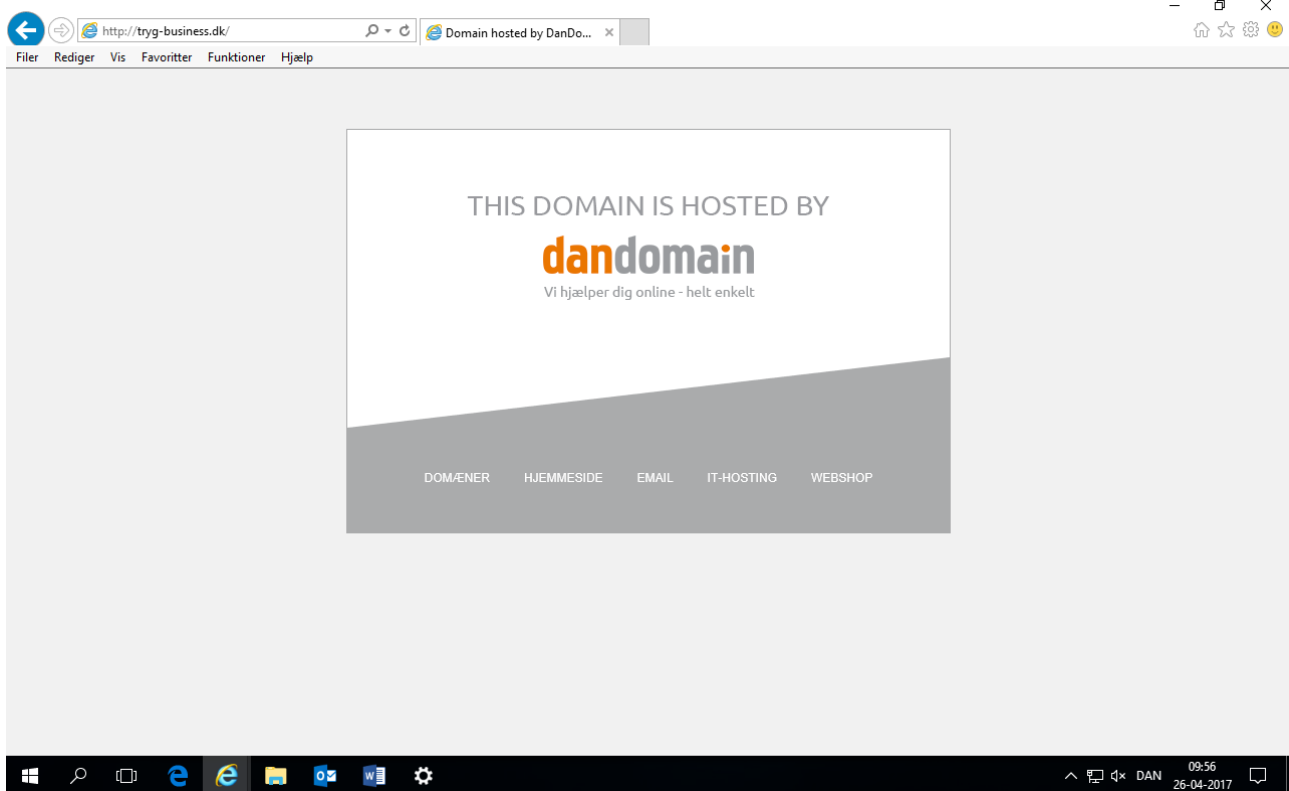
http://tryg-business.dk/

Domain hosted by DanDo...

Filer Rediger Vis Favoritter Funktioner Hjælp

THIS DOMAIN IS HOSTED BY

dandomain

Vi hjælper dig online - helt enkelt

DOMÆNER HJEMMESIDE EMAIL IT-HOSTING WEBSHOP

DAN 09:56 26-04-2017